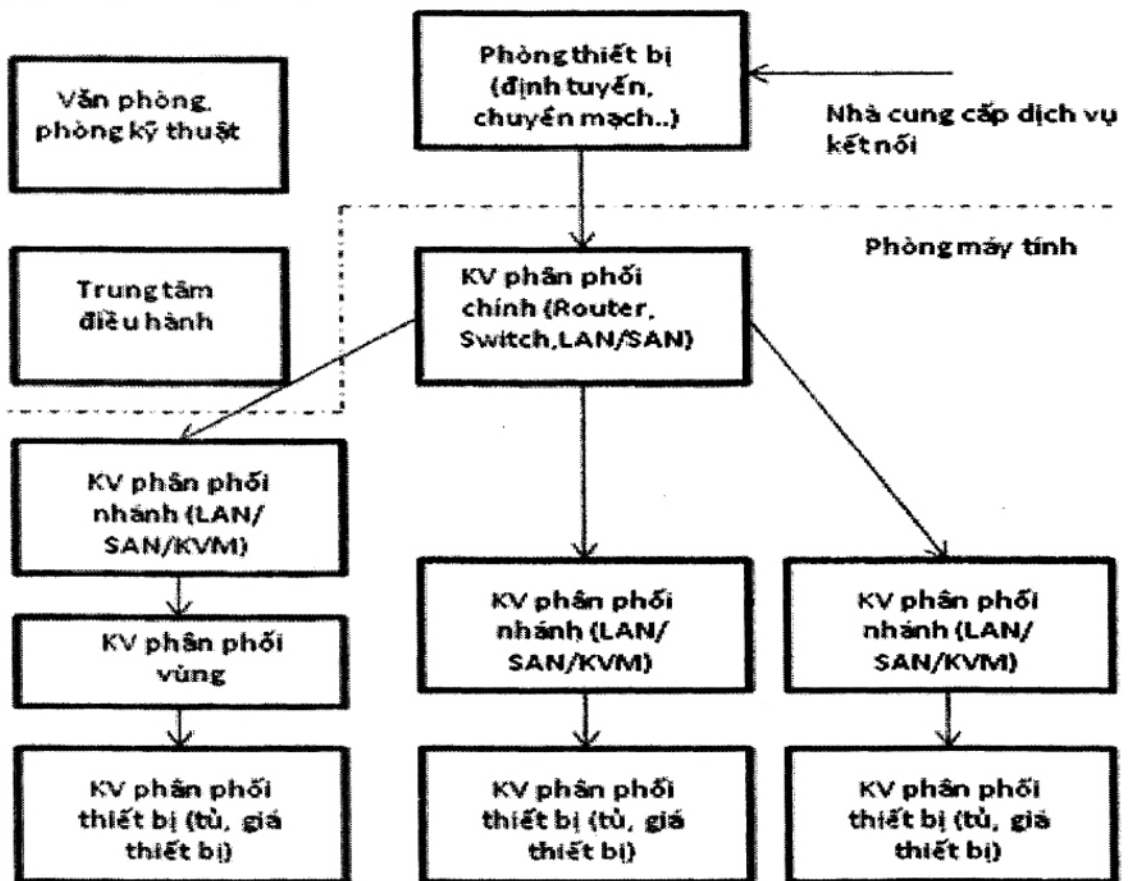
Văn phòng, phòng kỹ thuật

Phòng thiết bị (định tuyến, chuyển mạch..)

Nhà cung cấp dịch vụ kết nối

Phòng máy tính

Trung tâm điều hành

KV phân phối chính (Router, Switch,LAN/SAN)

KV phân phối nhánh (LAN/ SAN/KVM)

KV phân phối vùng

KV phân phối thiết bị (tủ, giá thiết bị)

KV phân phối nhánh (LAN/ SAN/KVM)

KV phân phối thiết bị (tủ, giá thiết bị)

KV phân phối nhánh (LAN/ SAN/KVM)

KV phân phối thiết bị (tủ, giá thiết bị)